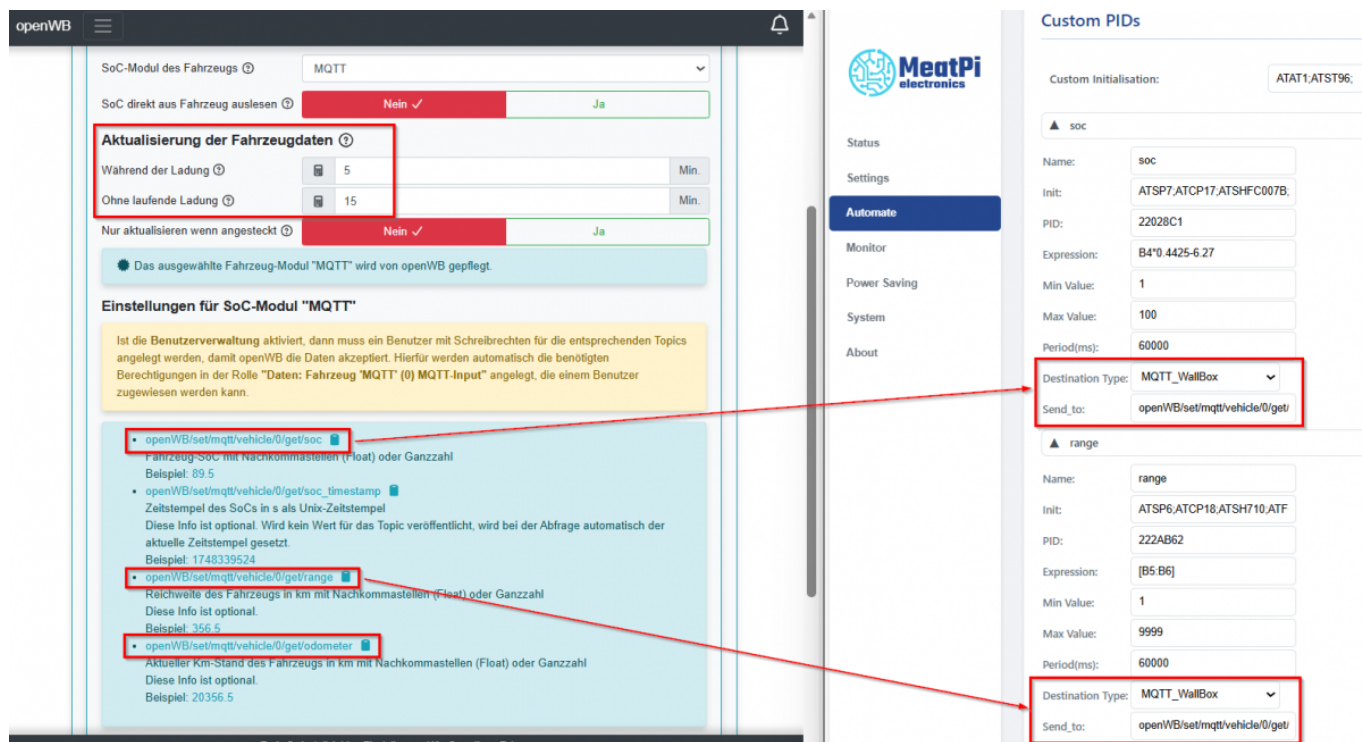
openWB

SoC-Modul des Fahrzeugs ⓘ | MQTT

SoC direkt aus Fahrzeug auslesen ⓘ | Nein ✓ | Ja

Aktualisierung der Fahrzeugdaten ⓘ

Während der Ladung ⓘ | 5 | Min.

Ohne laufende Ladung ⓘ | 15 | Min.

Nur aktualisieren wenn angesteckt ⓘ | Nein ✓ | Ja

Das ausgewählte Fahrzeug-Modul "MQTT" wird von openWB gepflegt.

Einstellungen für SoC-Modul "MQTT"

Ist die Benutzerverwaltung aktiviert, dann muss ein Benutzer mit Schreibrechten für die entsprechenden Topics angelegt werden, damit openWB die Daten akzeptiert. Hierfür werden automatisch die benötigten Berechtigungen in der Rolle "Daten: Fahrzeug 'MQTT' (0) MQTT-Input" angelegt, die einem Benutzer zugewiesen werden kann.

• openWB/set/mqtt/vehicle/0/get/soc
Fahrzeug-SoC mit Nachkommastellen (Float) oder Ganzzahl
Beispiel: 89.5

• openWB/set/mqtt/vehicle/0/get/soc_timestamp
Zeitstempel des SoCs in s als Unix-Zeitstempel
Diese Info ist optional. Wird kein Wert für das Topic veröffentlicht, wird bei der Abfrage automatisch der aktuelle Zeitstempel gesetzt.
Beispiel: 1748339524

• openWB/set/mqtt/vehicle/0/get/range
Reichweite des Fahrzeugs in km mit Nachkommastellen (Float) oder Ganzzahl
Diese Info ist optional.
Beispiel: 356.5

• openWB/set/mqtt/vehicle/0/get/odometer
Aktueller Km-Stand des Fahrzeugs in km mit Nachkommastellen (Float) oder Ganzzahl
Diese Info ist optional.
Beispiel: 20356.5

MeatPi electronics

Status
Settings
Automate
Monitor
Power Saving
System
About

Custom PIDs

Custom Initialisation: ATAT1;ATST96;

▲ soc
Name: soc
Init: ATSP7;ATCP17;ATSHFC007B;
PID: 22028C1
Expression: B4*0.4425-6.27
Min Value: 1
Max Value: 100
Period(ms): 60000
Destination Type: MQTT_WallBox
Send_to: openWB/set/mqtt/vehicle/0/get/

▲ range
Name: range
Init: ATSP6;ATCP18;ATSH710;ATF
PID: 222AB62
Expression: [B5:B6]
Min Value: 1
Max Value: 9999
Period(ms): 60000
Destination Type: MQTT_WallBox
Send_to: openWB/set/mqtt/vehicle/0/get/